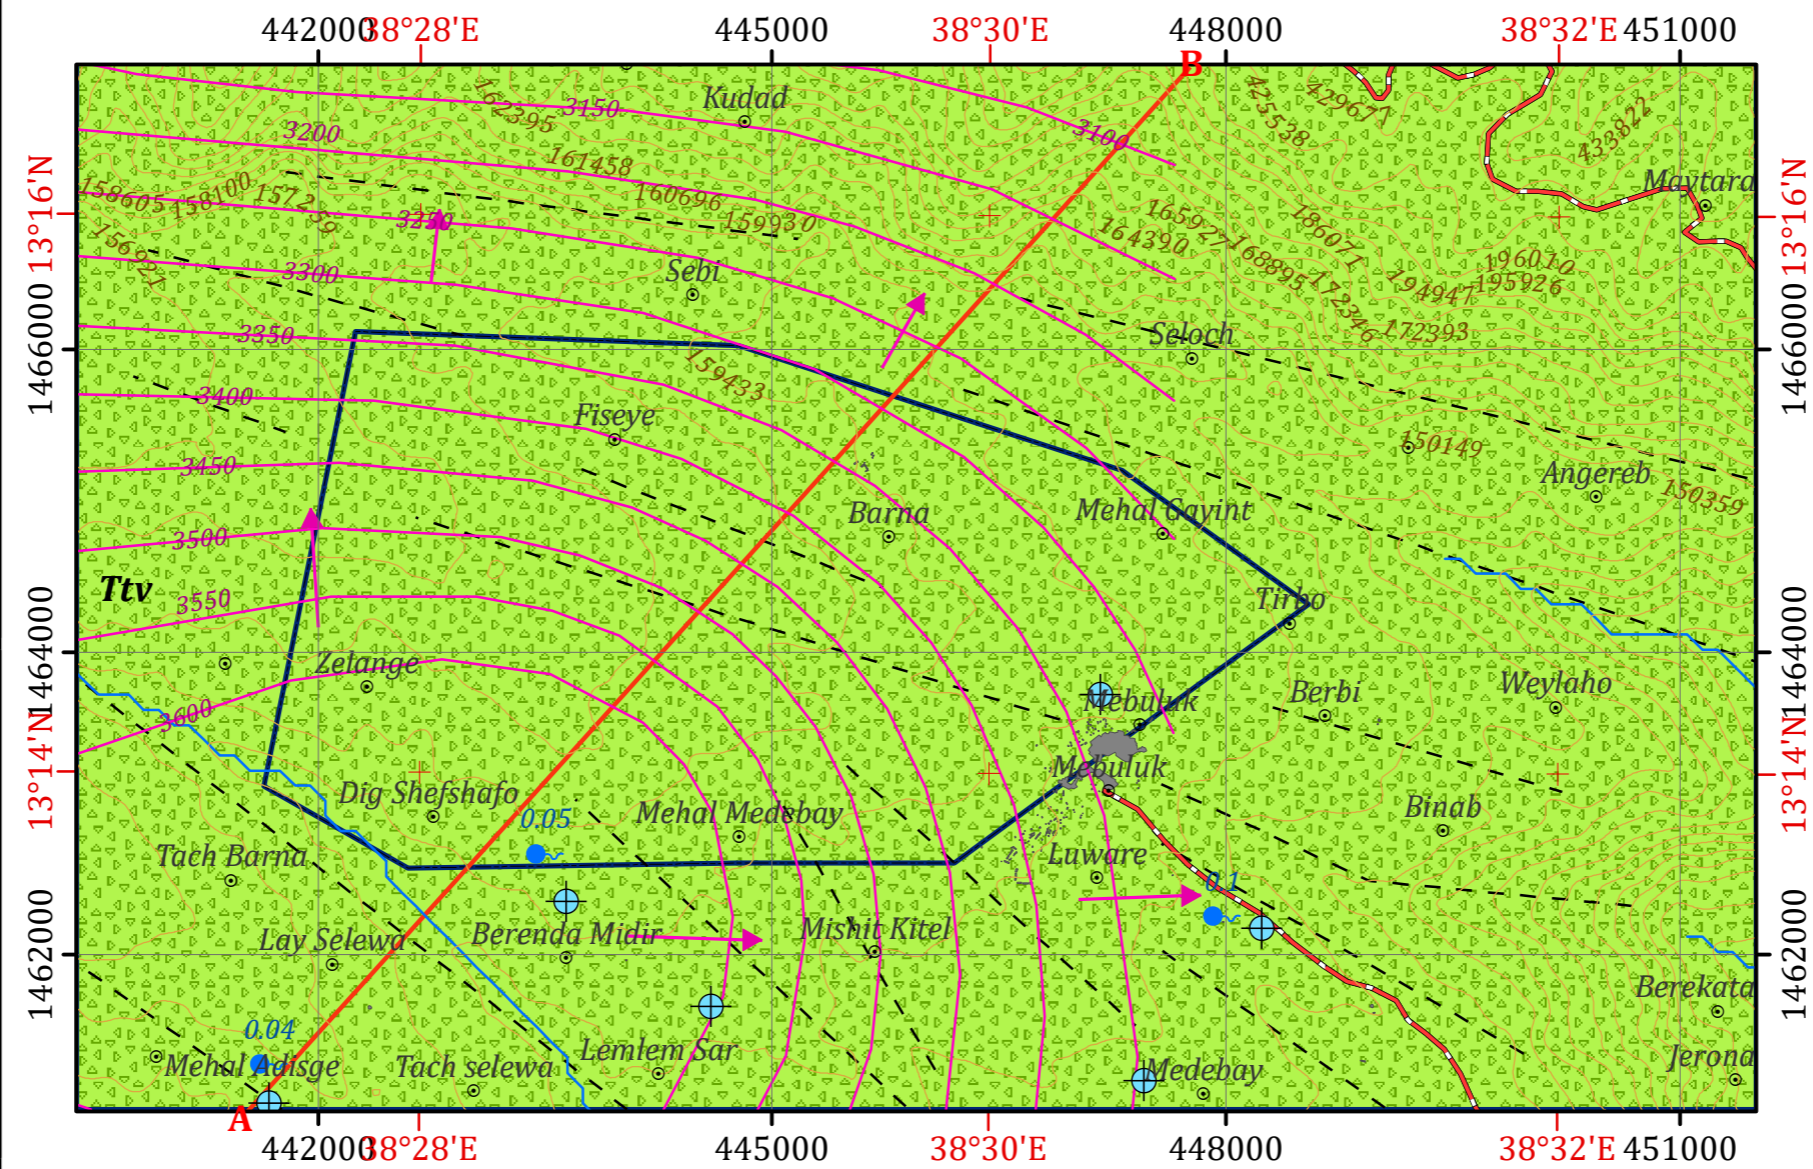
442000 38°28'E 445000 38°30'E 448000 38°32'E 451000

B

Kudad
3150
162395
3200
161458
3100
425538
429671
433822
158605 158100 157259
160696
3250
159930
165927
164390
186071
Maytara
156927
3300
Sebi
168895
172346
196010
194947 195926
172393
3350
Seloch
159433
3400
Fiseye
150149
3450
Angereb
150359
Barna
Mehal Gayint
3500
Ttv
3550
Tirbo
Zelange
Mebuluk
Berbi
Weylaho
3600
Mebuluk
Binab
Dig Shefshafo
0.05
Mehal Medebay
Tach Barna
Luware
0.1
Lay Selewa
Berenda Midir
Mishit Kitel
Berekata
0.04
Lemlem Sar
Jerona
Mehal Adisge
Tach selewa
Medebay

A

442000 38°28'E 445000 38°30'E 448000 38°32'E 451000

13°16'N
1466000
1464000
13°14'N
1462000

13°16'N
1466000
1464000
13°14'N
1462000